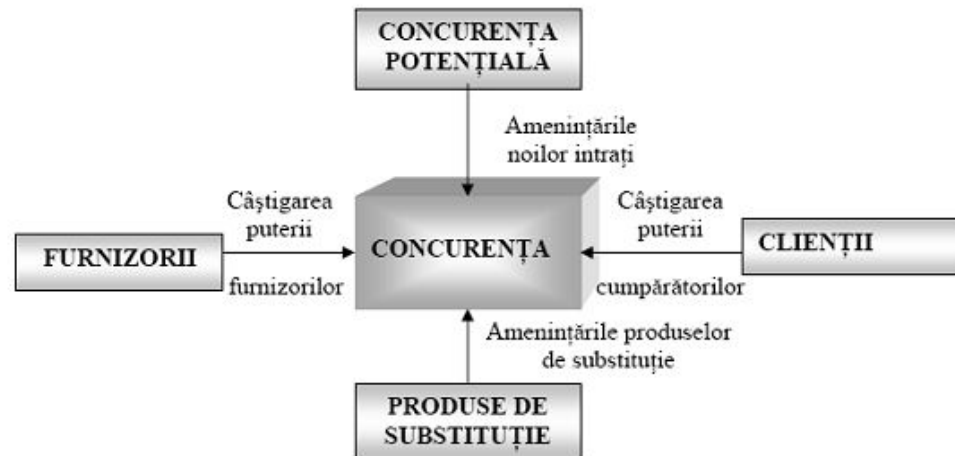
CONCURENȚA POTENȚIALĂ

Amenințările noilor intrați

Câștigarea puterii furnizorilor

FURNIZORII

CONCURENȚA

Câștigarea puterii cumpărătorilor

CLIENȚII

Amenințările produselor de substituție

PRODUSE DE SUBSTITUȚIE